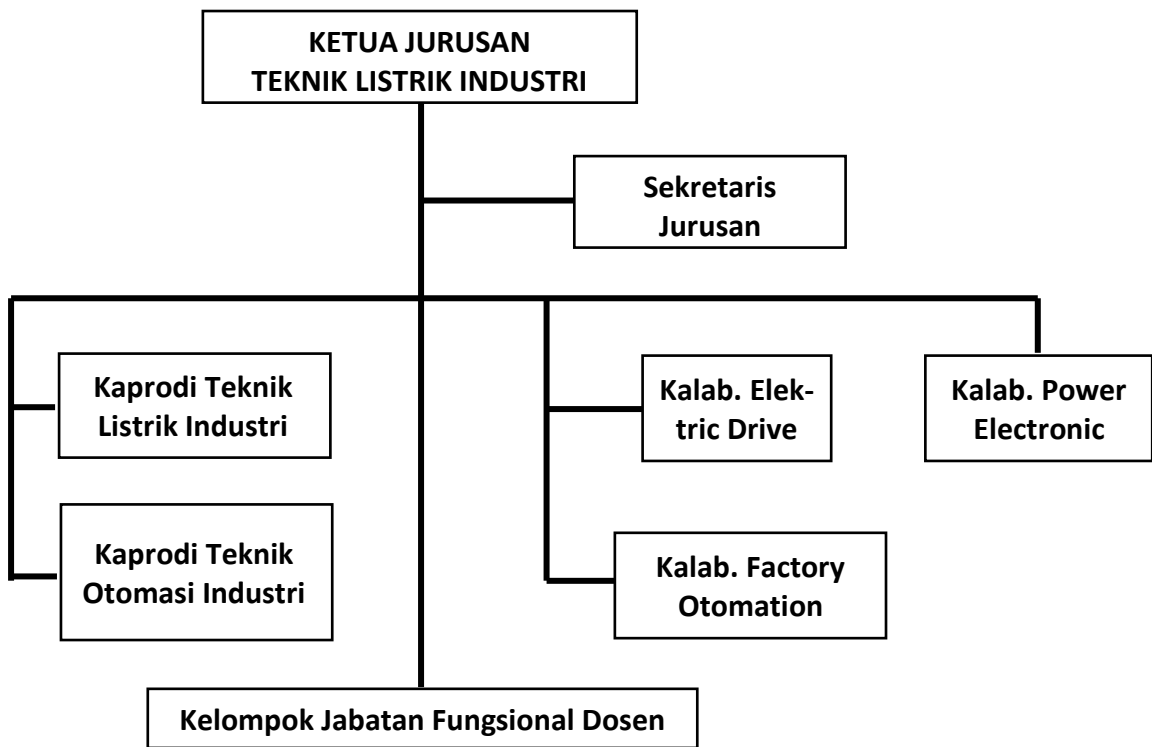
KETUA JURUSAN
TEKNIK LISTRIK INDUSTRI

Sekretaris Jurusan

Kaprodi Teknik Listrik Industri

Kaprodi Teknik Otomasi Industri

Kalab. Electric Drive

Kalab. Factory Otomation

Kalab. Power Electronic

Kelompok Jabatan Fungsional Dosen